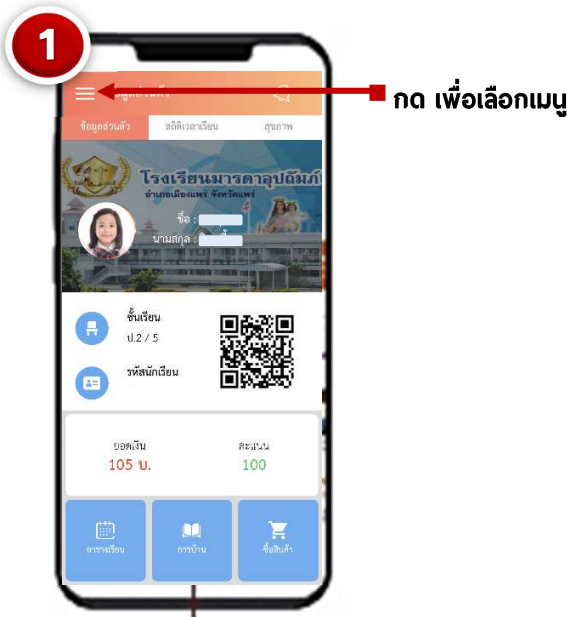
1

กด เพื่อเลือกเมนู

ข้อมูลส่วนตัว

ข้อมูลส่วนตัว

สถิติเวลาเรียน

สุขภาพ

โรงเรียนมารดาอุปถัมภ์

อำเภอเมืองแพร่ จังหวัดแพร่

ชื่อ :

นามสกุล :

ชั้นเรียน

ป.2 / 5

รหัสนักเรียน

ยอดเงิน

105 บ.

คะแนน

100

ตารางเรียน

การบ้าน

ซื้อสินค้า